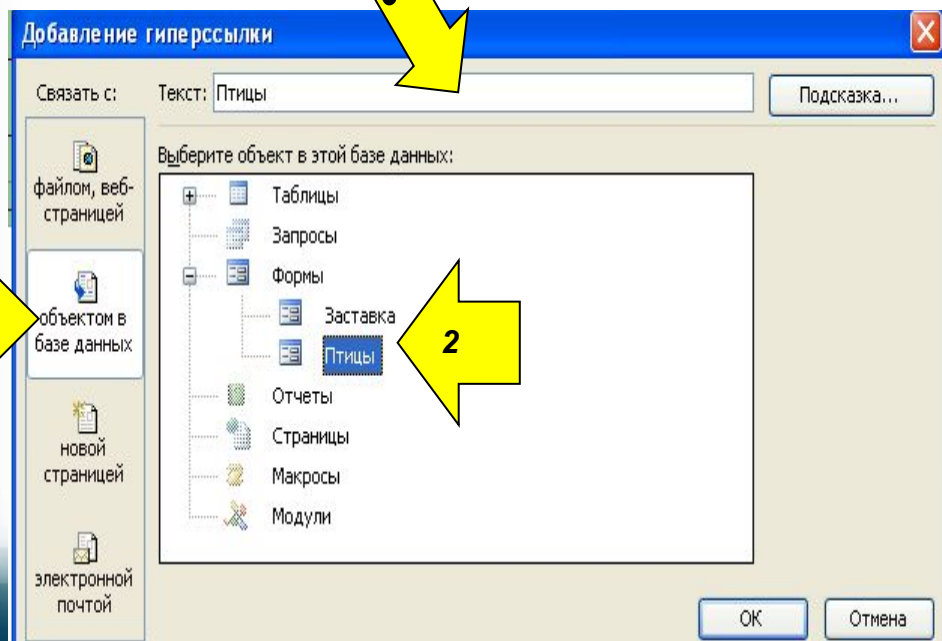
Добавление гиперссылки

Связать с:

Текст: Птицы

Подсказка...

файлом, веб-страницей

объектом в базе данных

новой страницей

электронной почтой

Выберите объект в этой базе данных:

Таблицы

Запросы

Формы

Заставка

Птицы

Отчеты

Страницы

Макросы

Модули

2

OK

Отмена